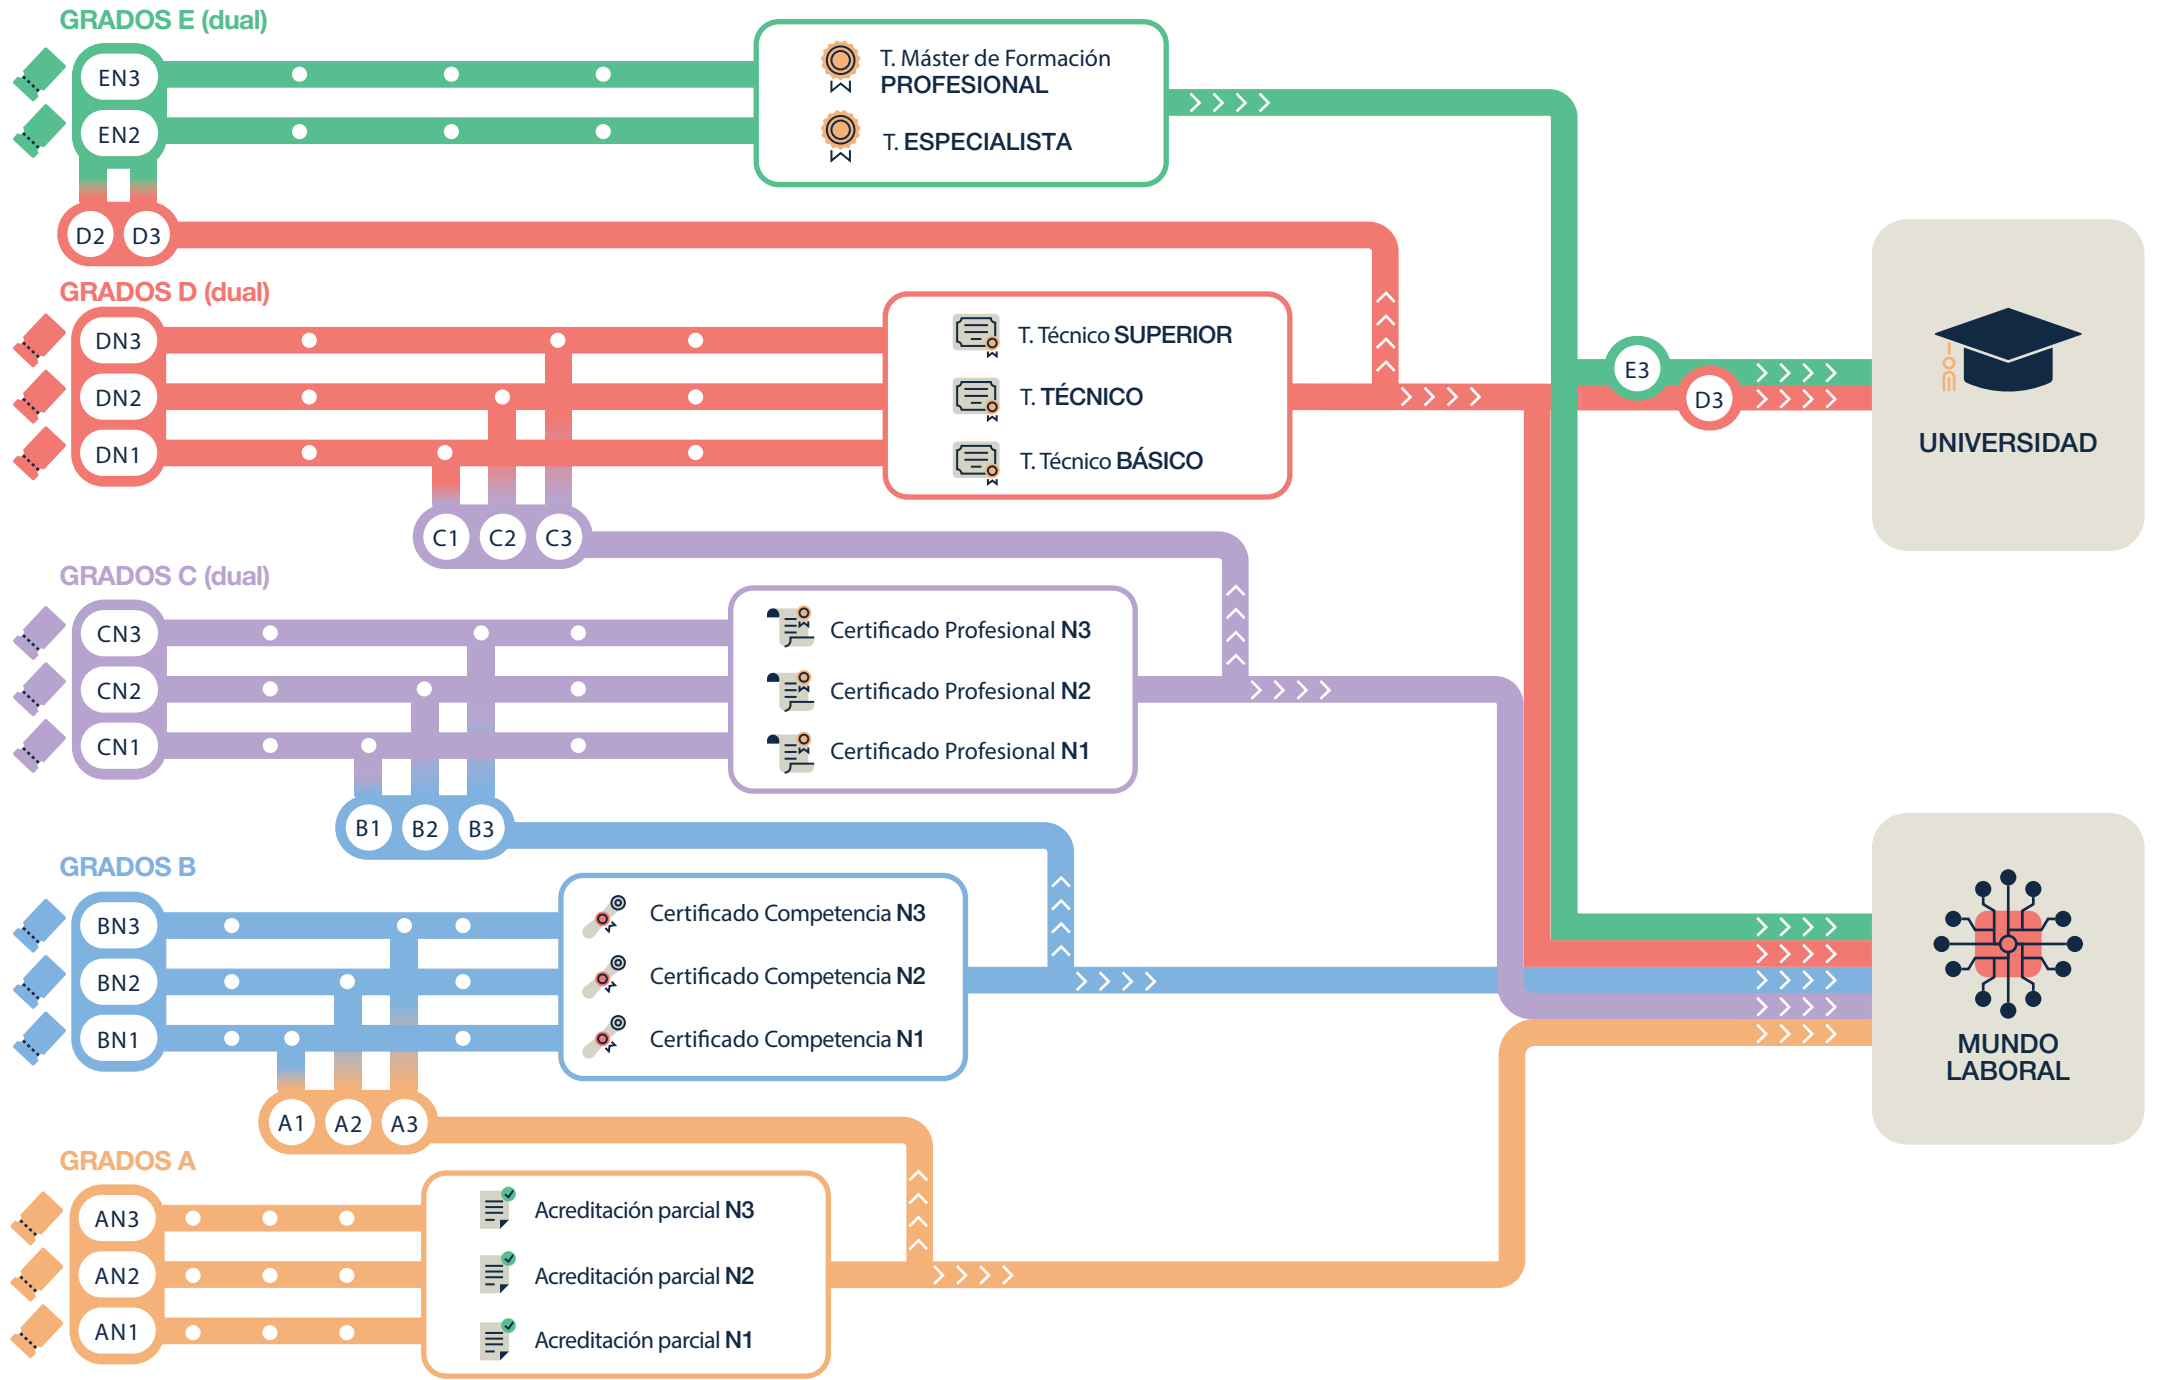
GRADOS E (dual)

EN3
EN2

T. Máster de Formación PROFESIONAL
T. ESPECIALISTA

D2 D3

GRADOS D (dual)

DN3
DN2
DN1

T. Técnico SUPERIOR
T. TÉCNICO
T. Técnico BÁSICO

E3
D3

UNIVERSIDAD

C1 C2 C3

GRADOS C (dual)

CN3
CN2
CN1

Certificado Profesional N3
Certificado Profesional N2
Certificado Profesional N1

B1 B2 B3

GRADOS B

BN3
BN2
BN1

Certificado Competencia N3
Certificado Competencia N2
Certificado Competencia N1

MUNDO LABORAL

A1 A2 A3

GRADOS A

AN3
AN2
AN1

Acreditación parcial N3
Acreditación parcial N2
Acreditación parcial N1